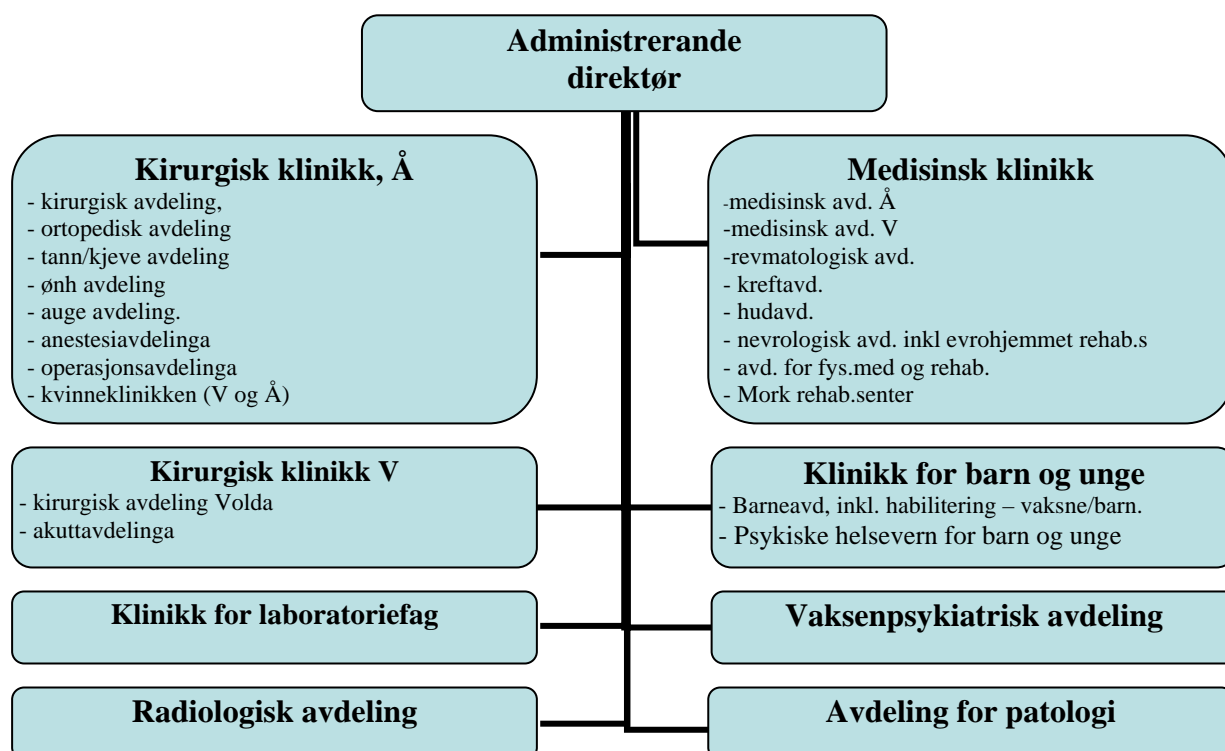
Administrerande direktør

Kirurgisk klinikk, Å
- kirurgisk avdeling,
- ortopedisk avdeling
- tann/kjeve avdeling
- ønh avdeling
- auge avdeling.
- anestesiavdelinga
- operasjonsavdelinga
- kvinneklinikken (V og Å)

Medisinsk klinikk
-medisinsk avd. Å
-medisinsk avd. V
-revmatologisk avd.
- kreftavd.
- hudavd.
- nevrologisk avd. inkl evrohjemmet rehab.s
- avd. for fys.med og rehab.
- Mork rehab.senter

Kirurgisk klinikk V
- kirurgisk avdeling Volda
- akuttavdelinga

Klinikk for barn og unge
- Barneavd, inkl. habilitering – vaksne/barn.
- Psykiske helsevern for barn og unge

Klinikk for laboratoriefag

Vaksenpsykiatrisk avdeling

Radiologisk avdeling

Avdeling for patologi